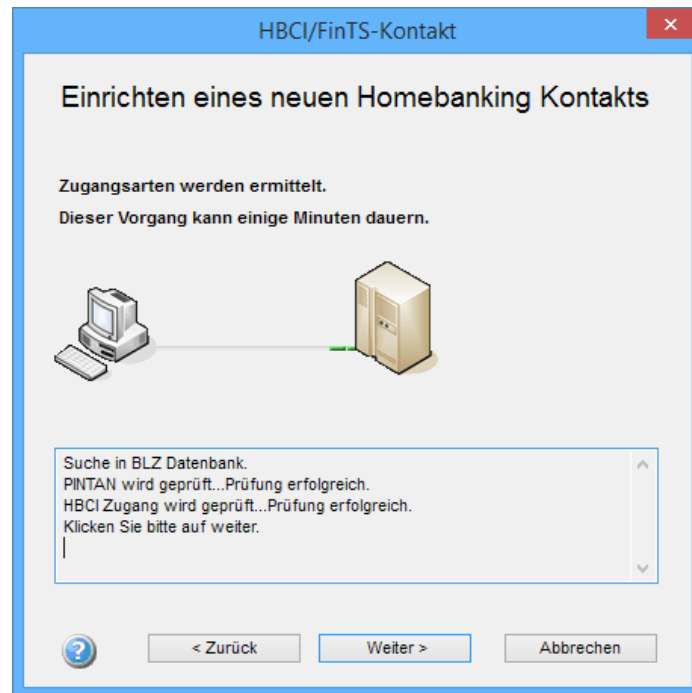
HBCI/FinTS-Kontakt

Einrichten eines neuen Homebanking Kontakts

Zugangsarten werden ermittelt.

Dieser Vorgang kann einige Minuten dauern.

Suche in BLZ Datenbank.
PINTAN wird geprüft...Prüfung erfolgreich.
HBCI Zugang wird geprüft...Prüfung erfolgreich.
Klicken Sie bitte auf weiter.

< Zurück

Weiter >

Abbrechen